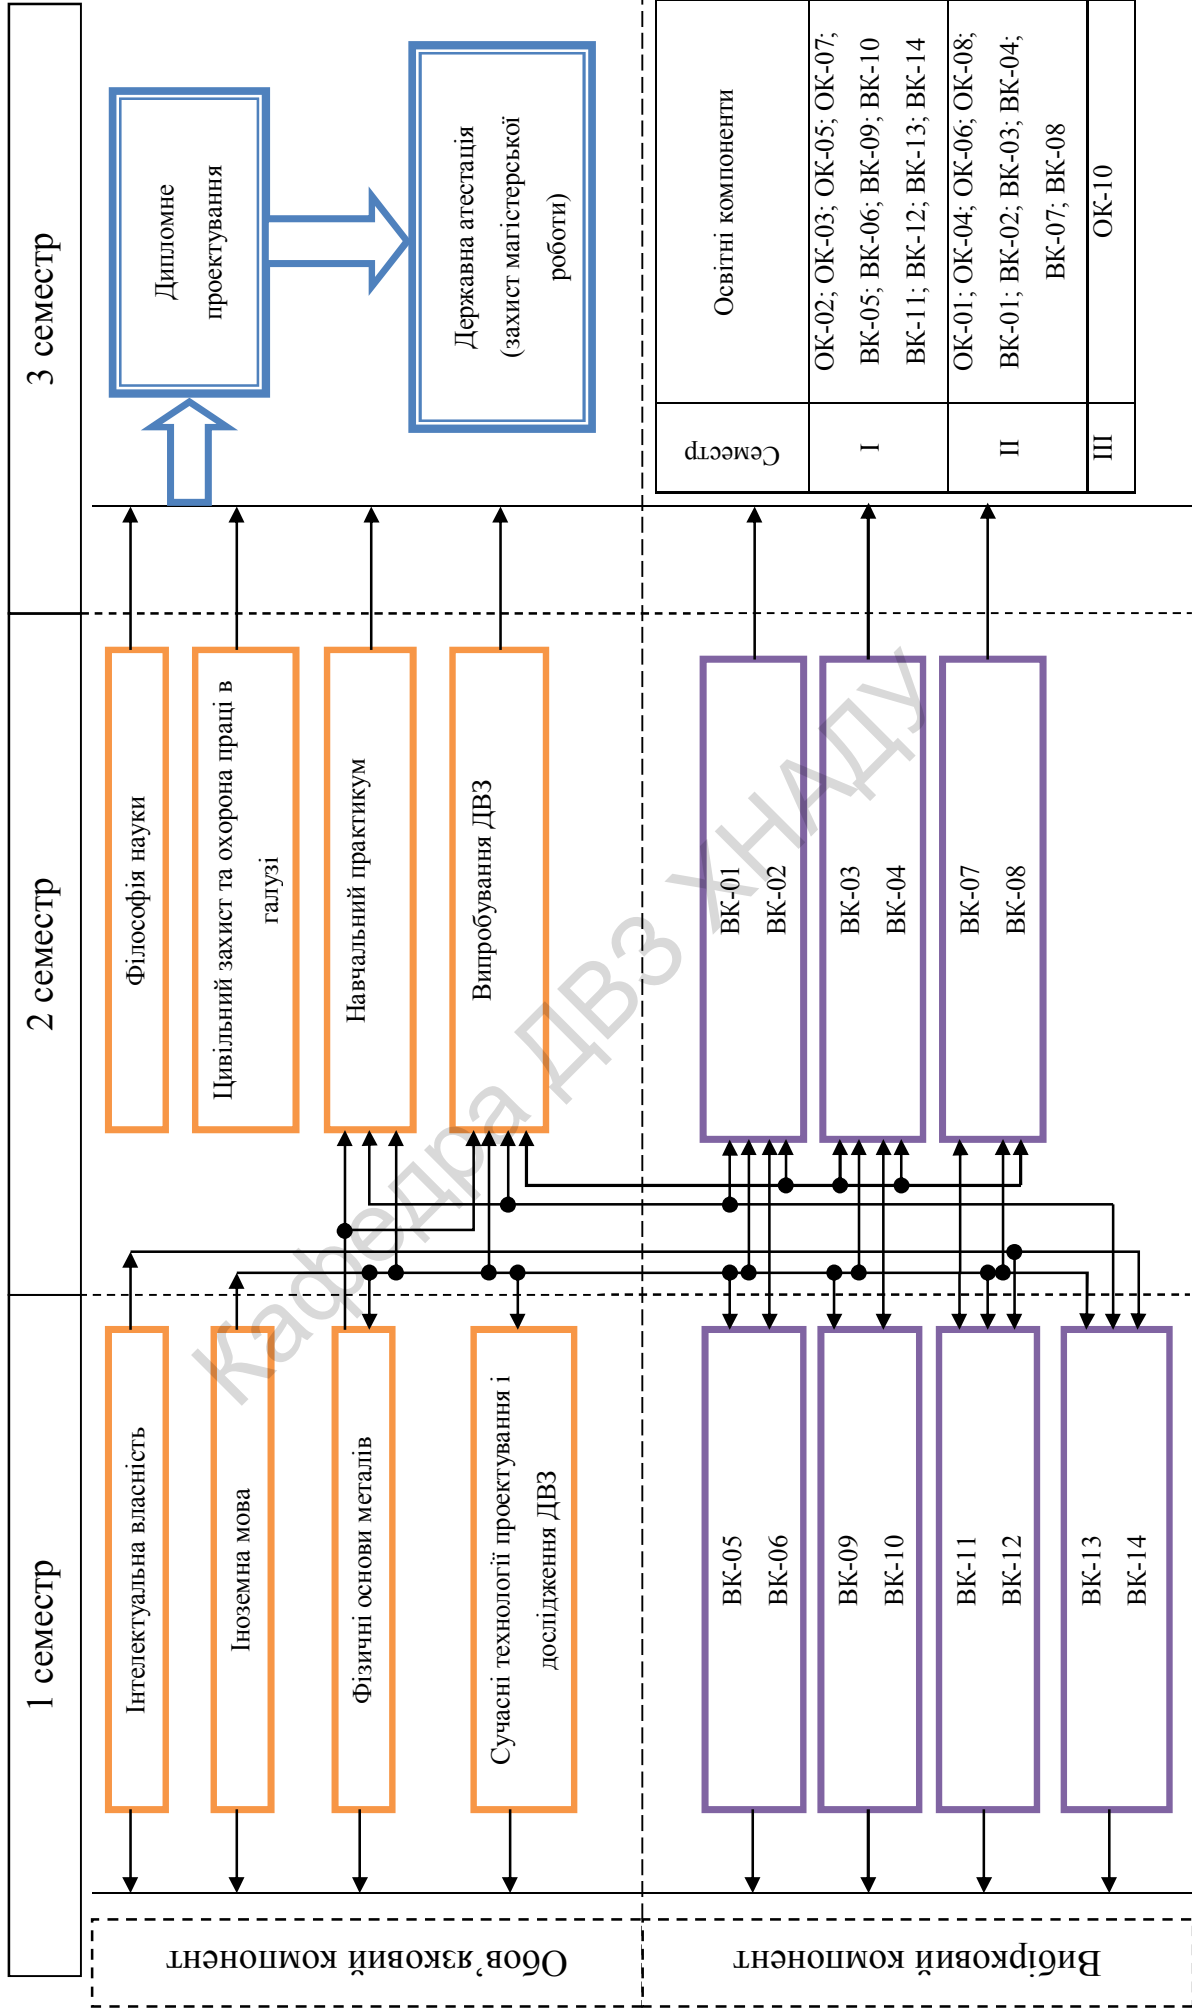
3 семестр

2 семестр

1 семестр

Дипломне проектування

Державна атестація (захист магістерської роботи)

| Семестр | Освітні компоненти |
|---|---|
| I | ОК-02; ОК-03; ОК-05; ОК-07; ВК-05; ВК-06; ВК-09; ВК-10 ВК-11; ВК-12; ВК-13; ВК-14 |
| II | ОК-01; ОК-04; ОК-06; ОК-08; ВК-01; ВК-02; ВК-03; ВК-04; ВК-07; ВК-08 |
| III | ОК-10 |

Філософія науки

Цивільний захист та охорона праці в галузі

Навчальний практикум

Випробування ДВЗ

ВК-01 ВК-02

ВК-03 ВК-04

ВК-07 ВК-08

Інтелектуальна власність

Іноземна мова

Фізичні основи металів

Сучасні технології проектування і дослідження ДВЗ

ВК-05 ВК-06

ВК-09 ВК-10

ВК-11 ВК-12

ВК-13 ВК-14

Обов'язковий компонент

Вибірковий компонент

Кафедра ДВЗ ХНАДУ